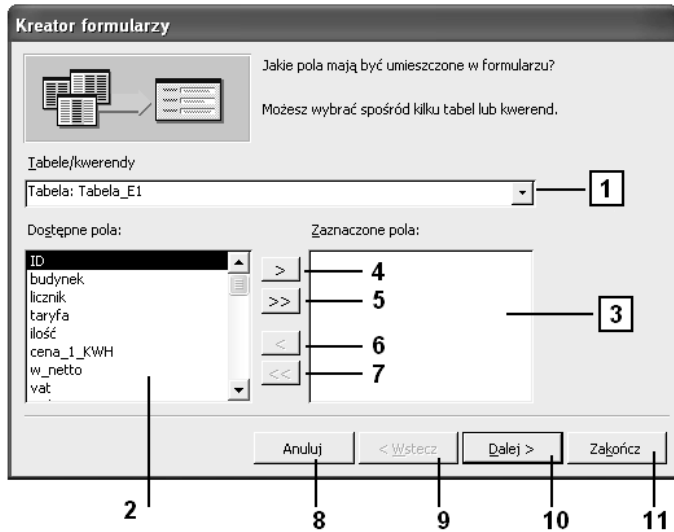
Kreator formularzy

Jakie pola mają być umieszczone w formularzu?

Możesz wybrać spośród kilku tabel lub kwerend.

Tabele/kwerendy

Tabela: Tabela_E1

1

Dostępne pola:

ID
budynek
licznik
taryfa
ilość
cena_1_KWH
w_netto
vat

Zaznaczone pola:

>

>>

<

<<

4

5

6

7

3

Anuluj

< Wstecz

Dalej >

Zakończ

2

8

9

10

11